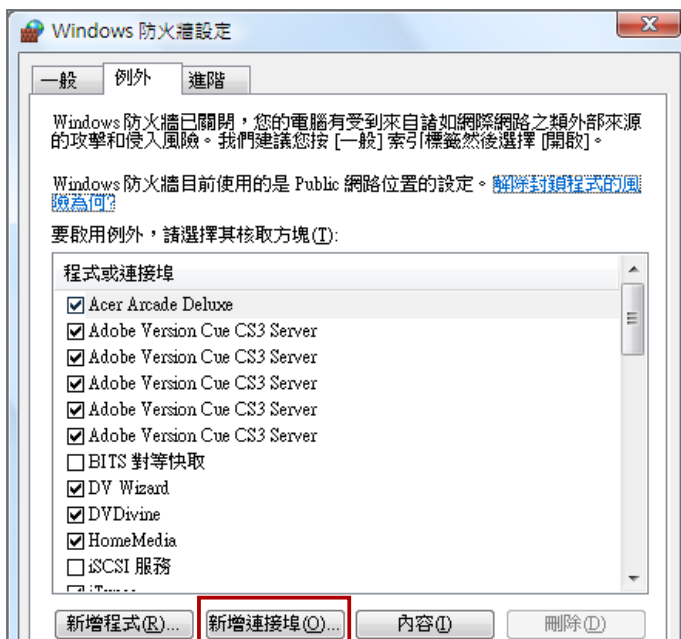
Windows 防火牆設定

一般
例外
進階

Windows 防火牆已關閉，您的電腦有受到來自諸如網際網路之類外部來源的攻擊和侵入風險。我們建議您按 [一般] 索引標籤然後選擇 [開啟]。

Windows 防火牆目前使用的是 Public 網路位置的設定。解除封鎖程式的風險為何?

要啟用例外，請選擇其核取方塊(T):

程式或連接埠
Acer Arcade Deluxe
Adobe Version Cue CS3 Server
Adobe Version Cue CS3 Server
Adobe Version Cue CS3 Server
Adobe Version Cue CS3 Server
Adobe Version Cue CS3 Server
BITS 對等快取
DV Wizard
DVDivine
HomeMedia
iSCSI 服務
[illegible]

新增程式(R)...
新增連接埠(O)...
內容(I)
刪除(D)